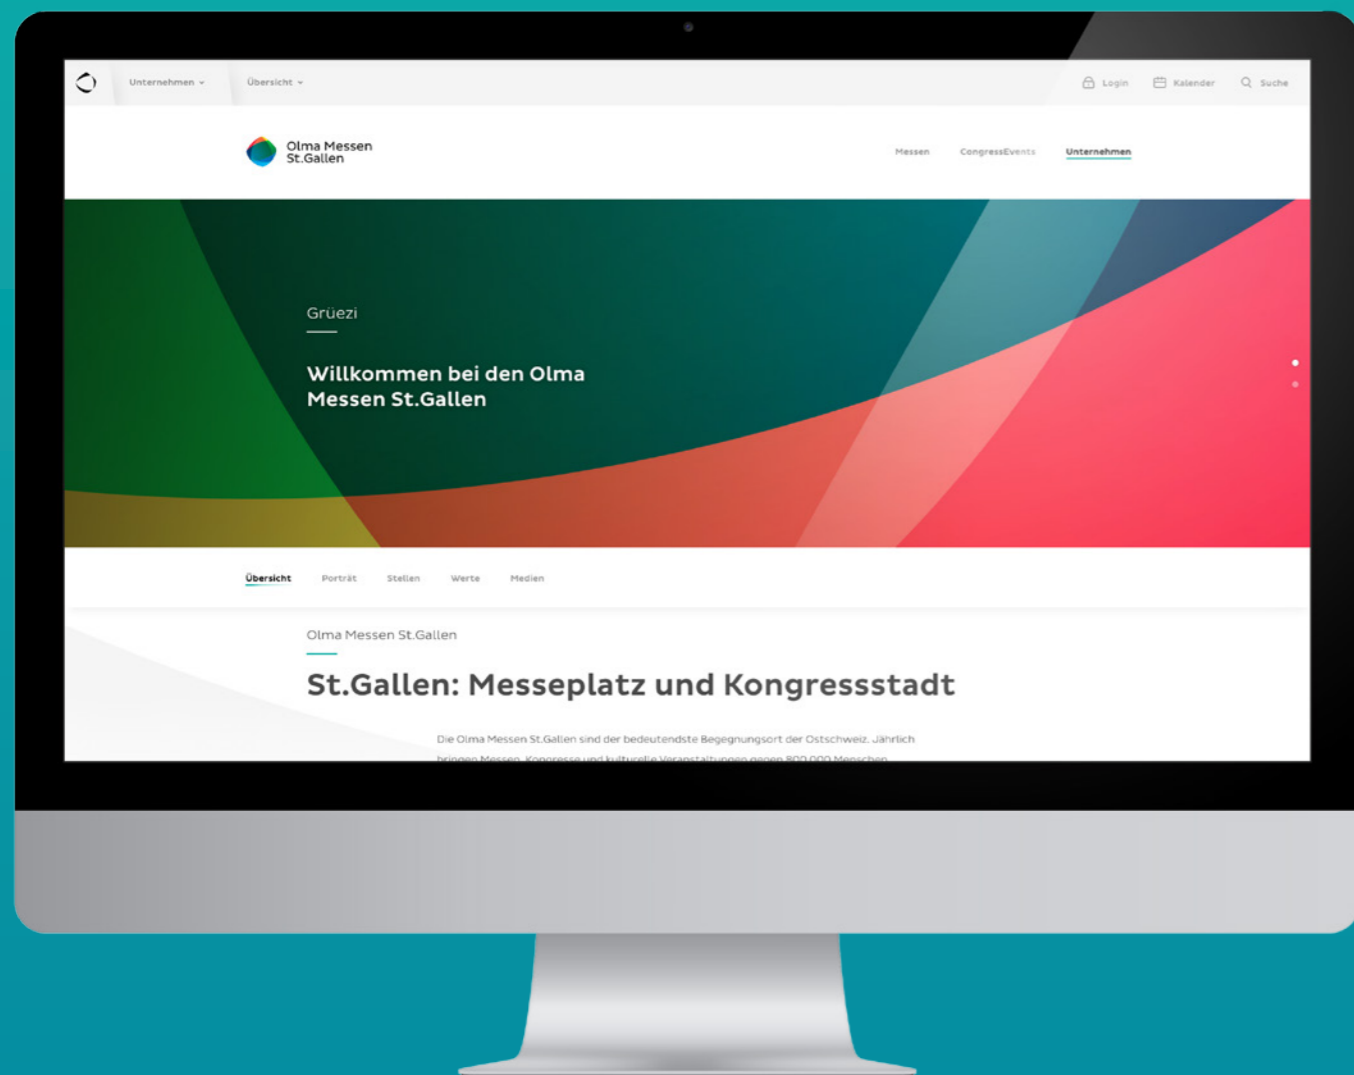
Unternehmen ⌄ Übersicht ⌄

Login Kalender Suche

Olma Messen St.Gallen

Messen CongressEvents Unternehmen

Grüezi

Willkommen bei den Olma Messen St.Gallen

Übersicht Porträt Stellen Werte Medien

Olma Messen St.Gallen

St.Gallen: Messeplatz und Kongressstadt

Die Olma Messen St.Gallen sind der bedeutendste Begegnungsort der Ostschweiz. Jährlich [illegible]